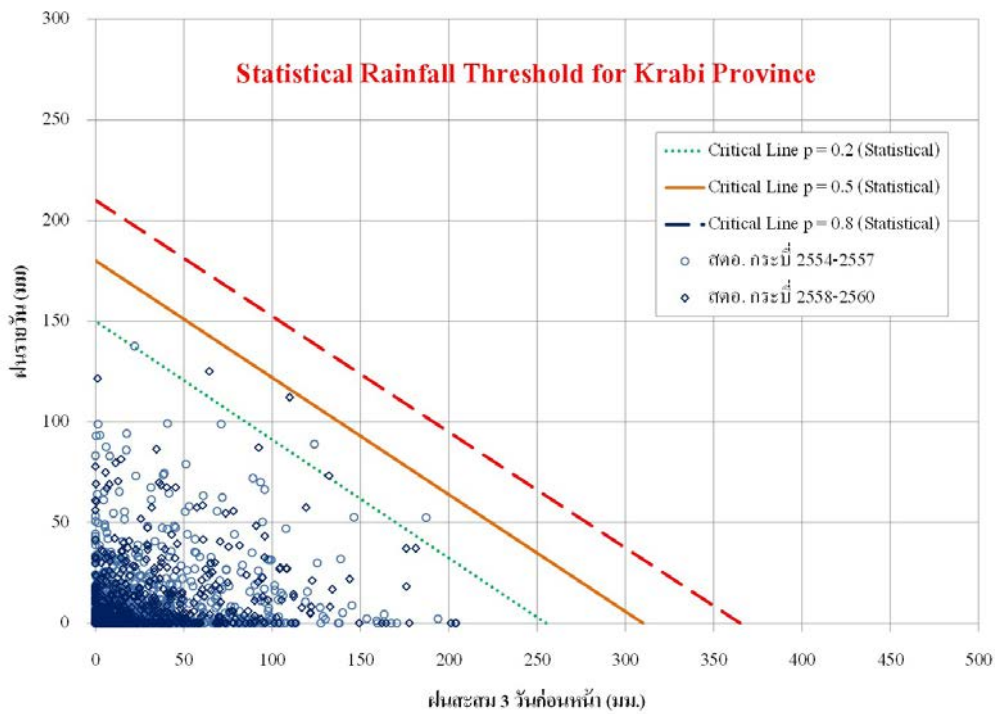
Statistical Rainfall Threshold for Krabi Province

300
250
200
150
100
50
0

ฝนรายวัน (มม)

Critical Line p = 0.2 (Statistical)
Critical Line p = 0.5 (Statistical)
Critical Line p = 0.8 (Statistical)
สคอ. กระบี่ 2554-2557
สคอ. กระบี่ 2558-2560

0 50 100 150 200 250 300 350 400 450 500

ฝนสะสม 3 วันก่อนหน้า (มม.)